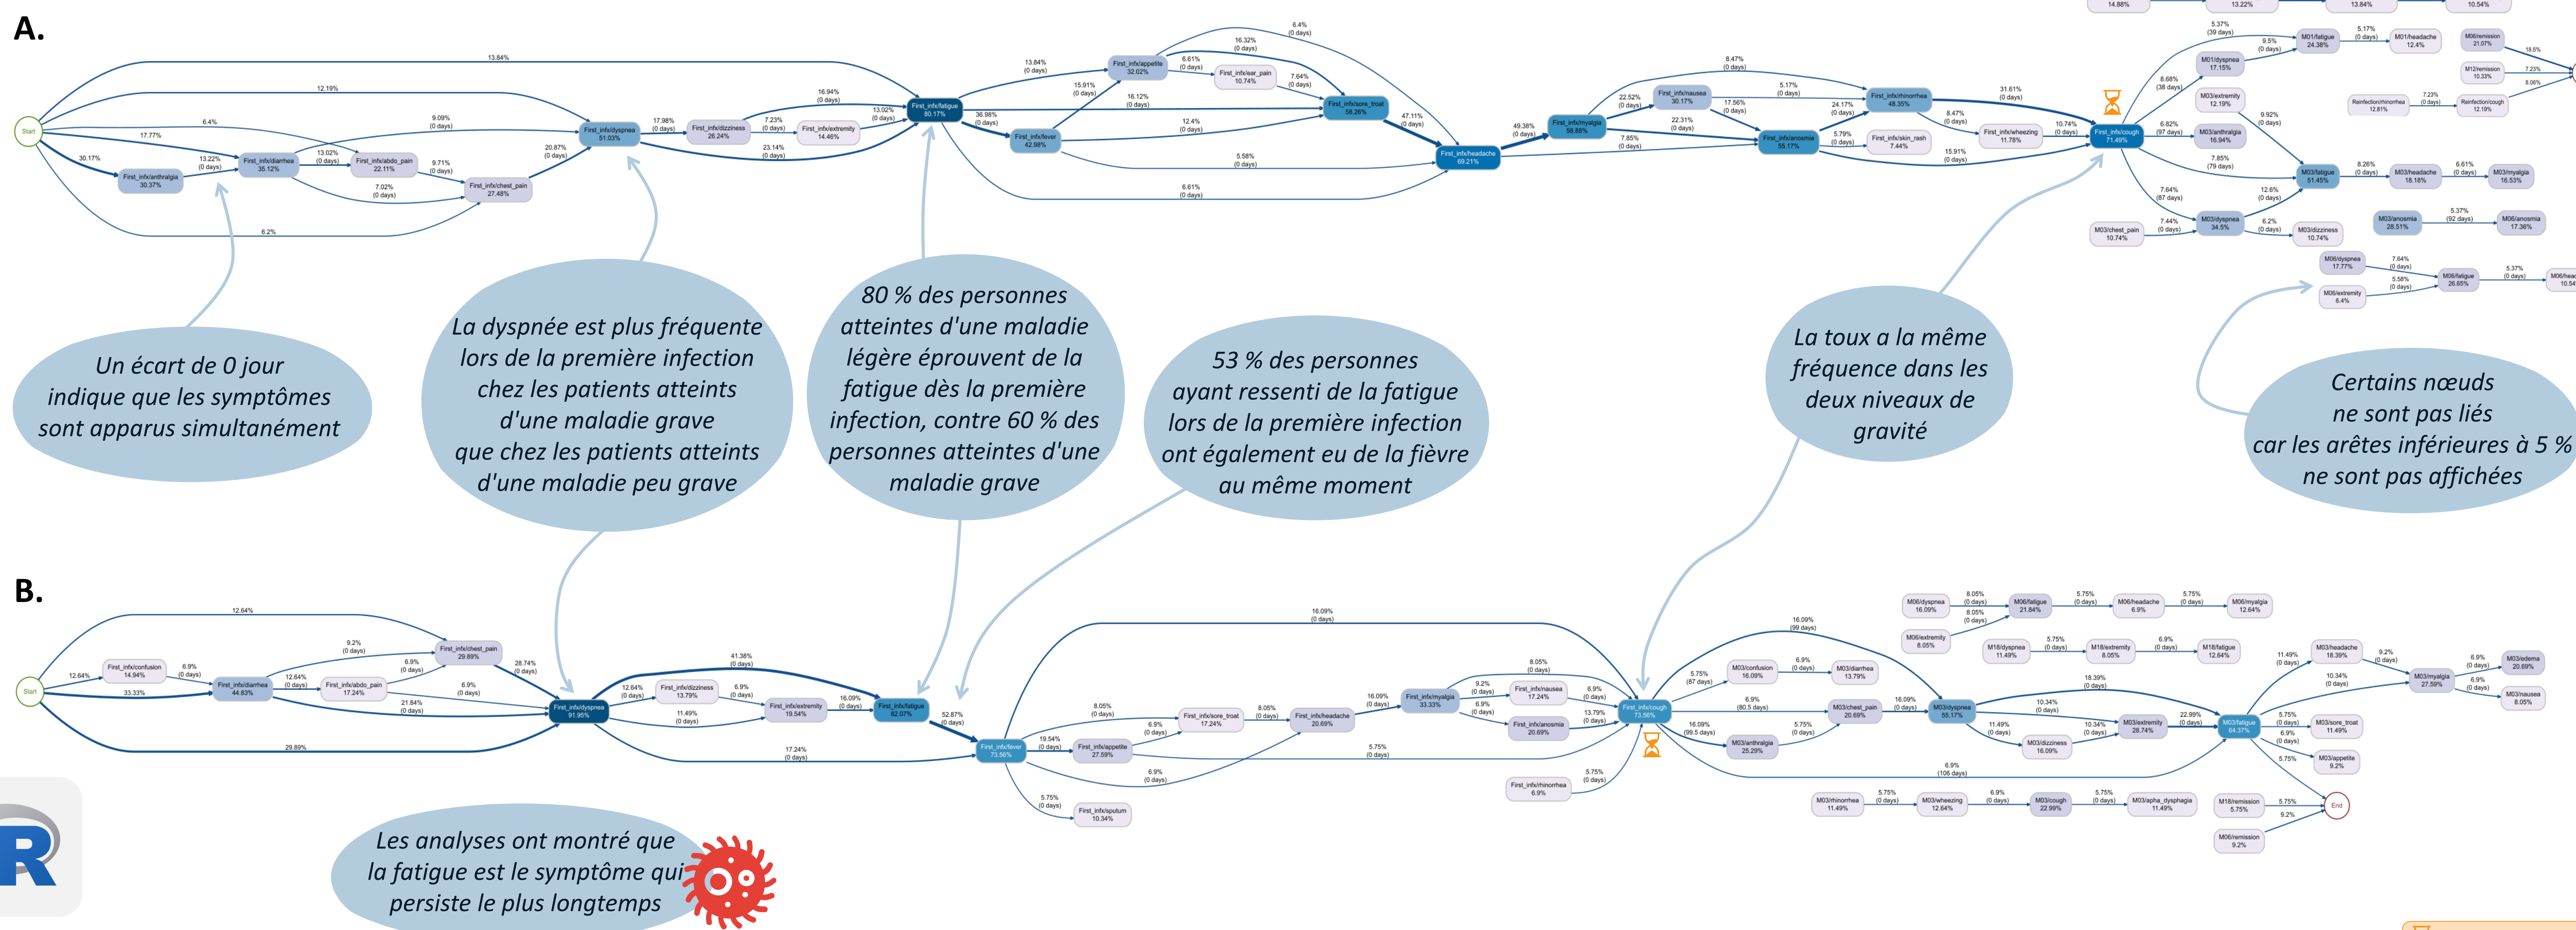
A.

Start
First_infx/anthralgia 30.37%
First_infx/diarrhea 35.12%
First_infx/abdo_pain 22.11%
First_infx/chest_pain 27.48%
First_infx/dyspnea 51.03%
First_infx/dizziness 26.24%
First_infx/extremity 14.46%
First_infx/fatigue 80.17%
First_infx/fever 42.98%
First_infx/appetite 32.02%
First_infx/ear_pain 10.74%
First_infx/sore_troat 58.26%
First_infx/headache 69.21%
First_infx/myalgia 58.68%
First_infx/nausea 30.17%
First_infx/rhinorrhea 48.35%
First_infx/anosmia 55.17%
First_infx/skin_rash 7.44%
First_infx/wheezing 11.78%
First_infx/cough 71.49%
M01/dyspnea 17.15%
M01/fatigue 24.38%
M01/headache 12.4%
M03/extremity 12.19%
M03/anthralgia 16.94%
M03/fatigue 51.45%
M03/headache 18.18%
M03/myalgia 16.53%
M03/dyspnea 34.5%
M03/chest_pain 10.74%
M03/dizziness 10.74%
M03/anosmia 28.51%
M06/anosmia 17.36%
M06/dyspnea 17.77%
M06/extremity 6.4%
M06/fatigue 26.65%
M06/remission 21.07%
M12/remission 10.33%
Reinfection/rhinorrhea 12.81%
Reinfection/cough 12.19%

Un écart de 0 jour indique que les symptômes sont apparus simultanément

La dyspnée est plus fréquente lors de la première infection chez les patients atteints d'une maladie grave que chez les patients atteints d'une maladie peu grave

80 % des personnes atteintes d'une maladie légère éprouvent de la fatigue dès la première infection, contre 60 % des personnes atteintes d'une maladie grave

53 % des personnes ayant ressenti de la fatigue lors de la première infection ont également eu de la fièvre au même moment

La toux a la même fréquence dans les deux niveaux de gravité

Certains nœuds ne sont pas liés car les arêtes inférieures à 5 % ne sont pas affichées

B.

Start
First_infx/confusion 14.94%
First_infx/diarrhea 44.83%
First_infx/abdo_pain 17.24%
First_infx/chest_pain 29.89%
First_infx/dyspnea 91.95%
First_infx/dizziness 13.79%
First_infx/extremity 19.54%
First_infx/fatigue 62.07%
First_infx/fever 73.56%
First_infx/appetite 27.59%
First_infx/sputum 10.34%
First_infx/sore_troat 17.24%
First_infx/headache 20.69%
First_infx/myalgia 33.33%
First_infx/nausea 17.24%
First_infx/anosmia 20.69%
First_infx/rhinorrhea 6.9%
First_infx/cough 73.56%
M03/confusion 16.09%
M03/diarrhea 13.79%
M03/anthralgia 25.29%
M03/chest_pain 20.69%
M03/dyspnea 55.17%
M03/dizziness 16.09%
M03/extremity 28.74%
M03/fatigue 64.37%
M03/headache 18.39%
M03/myalgia 27.59%
M03/edema 20.69%
M03/nausea 8.05%
M03/sore_troat 11.49%
M03/appetite 9.2%
M03/rhinorrhea 11.49%
M03/wheezing 12.64%
M03/cough 22.99%
M03/apha_dysphagia 11.49%
M06/dyspnea 16.09%
M06/fatigue 21.84%
M06/headache 6.9%
M06/myalgia 12.64%
M06/extremity 8.05%
M18/dyspnea 11.49%
M18/extremity 8.05%
M18/fatigue 12.64%
M18/remission 5.75%
M06/remission 9.2%
End

Les analyses ont montré que la fatigue est le symptôme qui persiste le plus longtemps